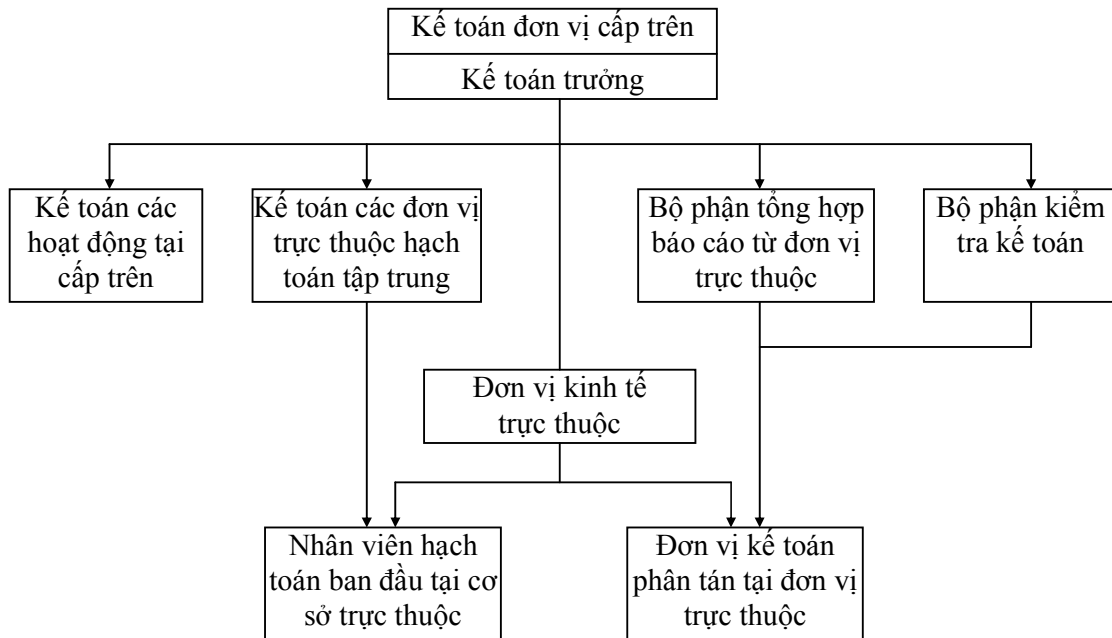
Kế toán đơn vị cấp trên

Kế toán trưởng

Kế toán các hoạt động tại cấp trên

Kế toán các đơn vị trực thuộc hạch toán tập trung

Bộ phận tổng hợp báo cáo từ đơn vị trực thuộc

Bộ phận kiểm tra kế toán

Đơn vị kinh tế trực thuộc

Nhân viên hạch toán ban đầu tại cơ sở trực thuộc

Đơn vị kế toán phân tán tại đơn vị trực thuộc